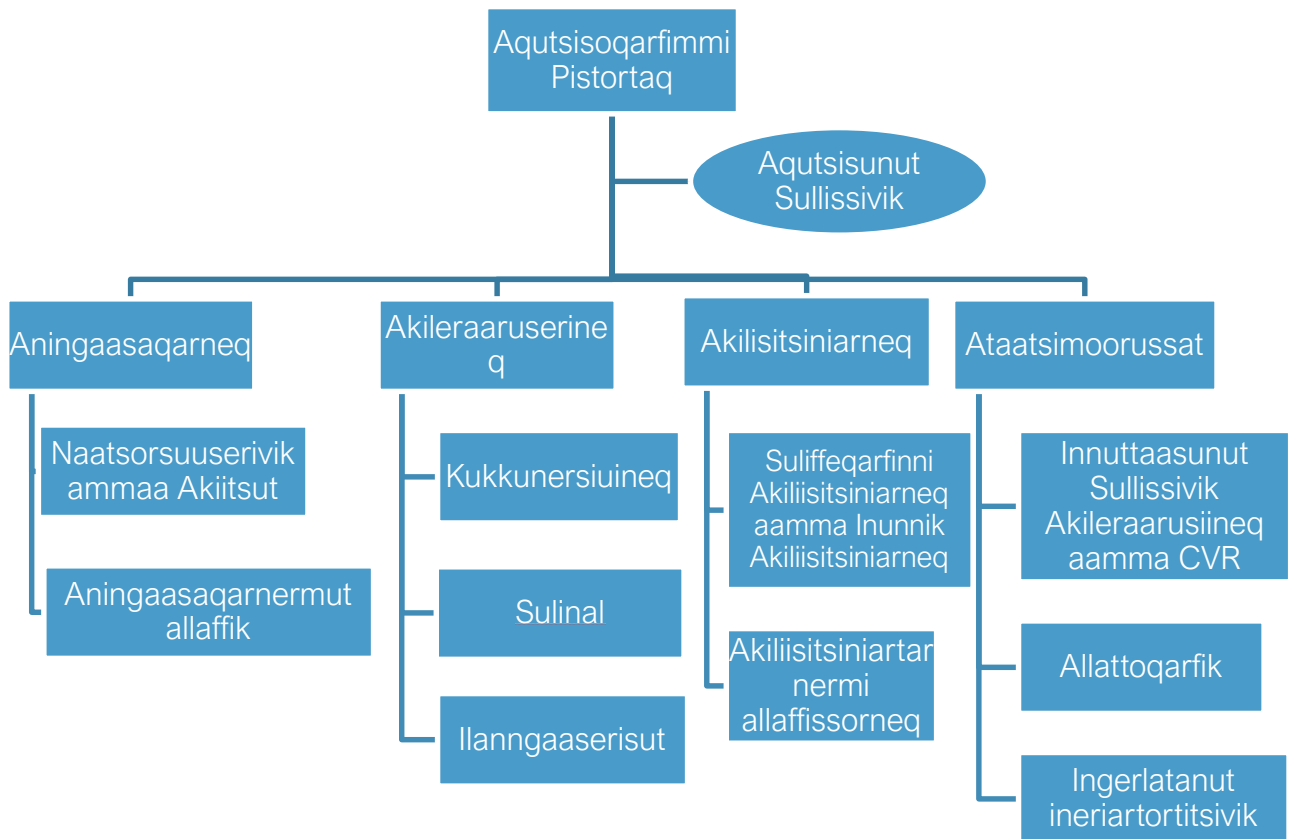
Aqutsisoqarfimmi Pistortaq

Aqutsisunut Sullissivik

Aningaasaqarneq

Naatsorsuuserivik ammaa Akiitsut

Aningaasaqarnermut allaffik

Akileraaruserineq

Kukkunersiuineq

Sulinal

Ilanngaaserisut

Akilisitsiniarneq

Suliffeqarfinni Akiliisitsiniarneq aamma Inunnik Akiliisitsiniarneq

Akiliisitsiniartarnermi allaffissorneq

Ataatsimoorussat

Innuttaasunut Sullissivik Akileraarusiineq aamma CVR

Allattoqarfik

Ingerlatanut ineriartortitsivik